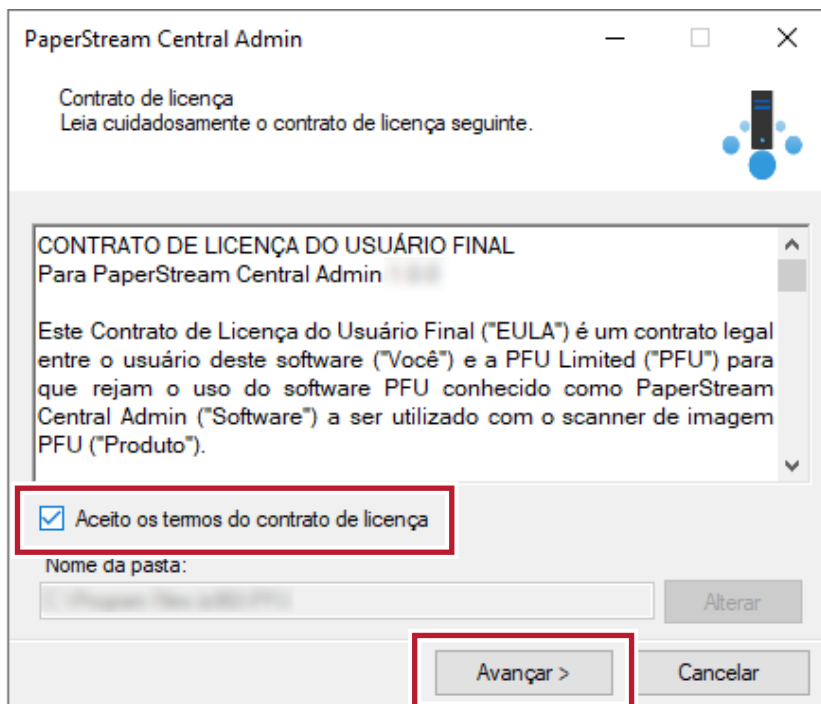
PaperStream Central Admin

Contrato de licença
Leia cuidadosamente o contrato de licença seguinte.

CONTRATO DE LICENÇA DO USUÁRIO FINAL
Para PaperStream Central Admin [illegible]

Este Contrato de Licença do Usuário Final ("EULA") é um contrato legal entre o usuário deste software ("Você") e a PFU Limited ("PFU") para que rejam o uso do software PFU conhecido como PaperStream Central Admin ("Software") a ser utilizado com o scanner de imagem PFU ("Produto").

Aceito os termos do contrato de licença

Nome da pasta:
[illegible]
Alterar

Avançar >
Cancelar